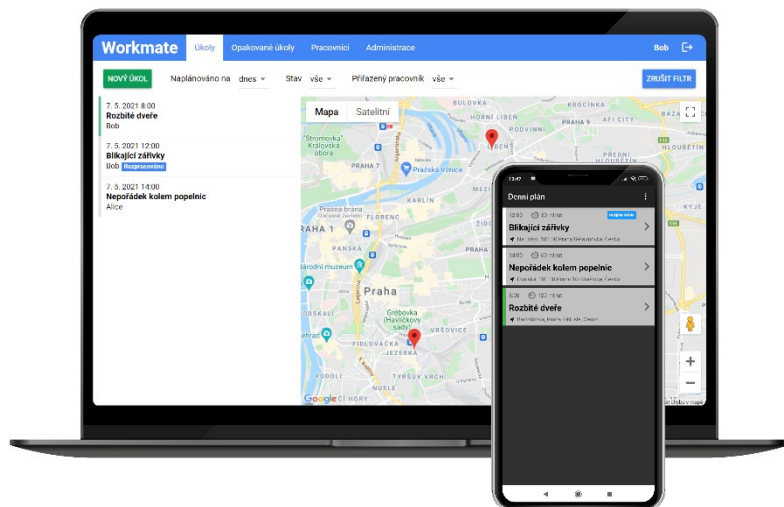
Workmate Úkoly Opakované úkoly Pracovníci Administrace Bob

NOVÝ ÚKOL Naplánováno na dnes Stav vše Přiřazený pracovník vše ZRUŠIT FILTR

7. 5. 2021 8:00
Rozbité dveře
Bob

7. 5. 2021 12:00
Blikající zářivky
Bob Rozpracováno

7. 5. 2021 14:00
Nepořádek kolem popelnic
Alice

Mapa Satelitní

BULOVKA HORNÍ LIBEŇ "Stromovka" Královská obora PRAHA 7 Pražská tržnice LIBEŇ AFI CITY PRAHA 8 PŘEDNÍ HLOUBĚTÍN KARLÍN Prašná brána FLORENC PRAHA 1 PANSKÁ Národní muzeum Praha Grébovka (Havlíčkovy sady) PÍDLOVACKA JEZERKA TYRŠŮV VRCH ČÍ HORY KYJE

Denní plán

12:00 60 minut
Blikající zářivky
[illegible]

14:00 60 minut
Nepořádek kolem popelnic
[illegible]

8:30 120 minut
Rozbité dveře
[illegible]